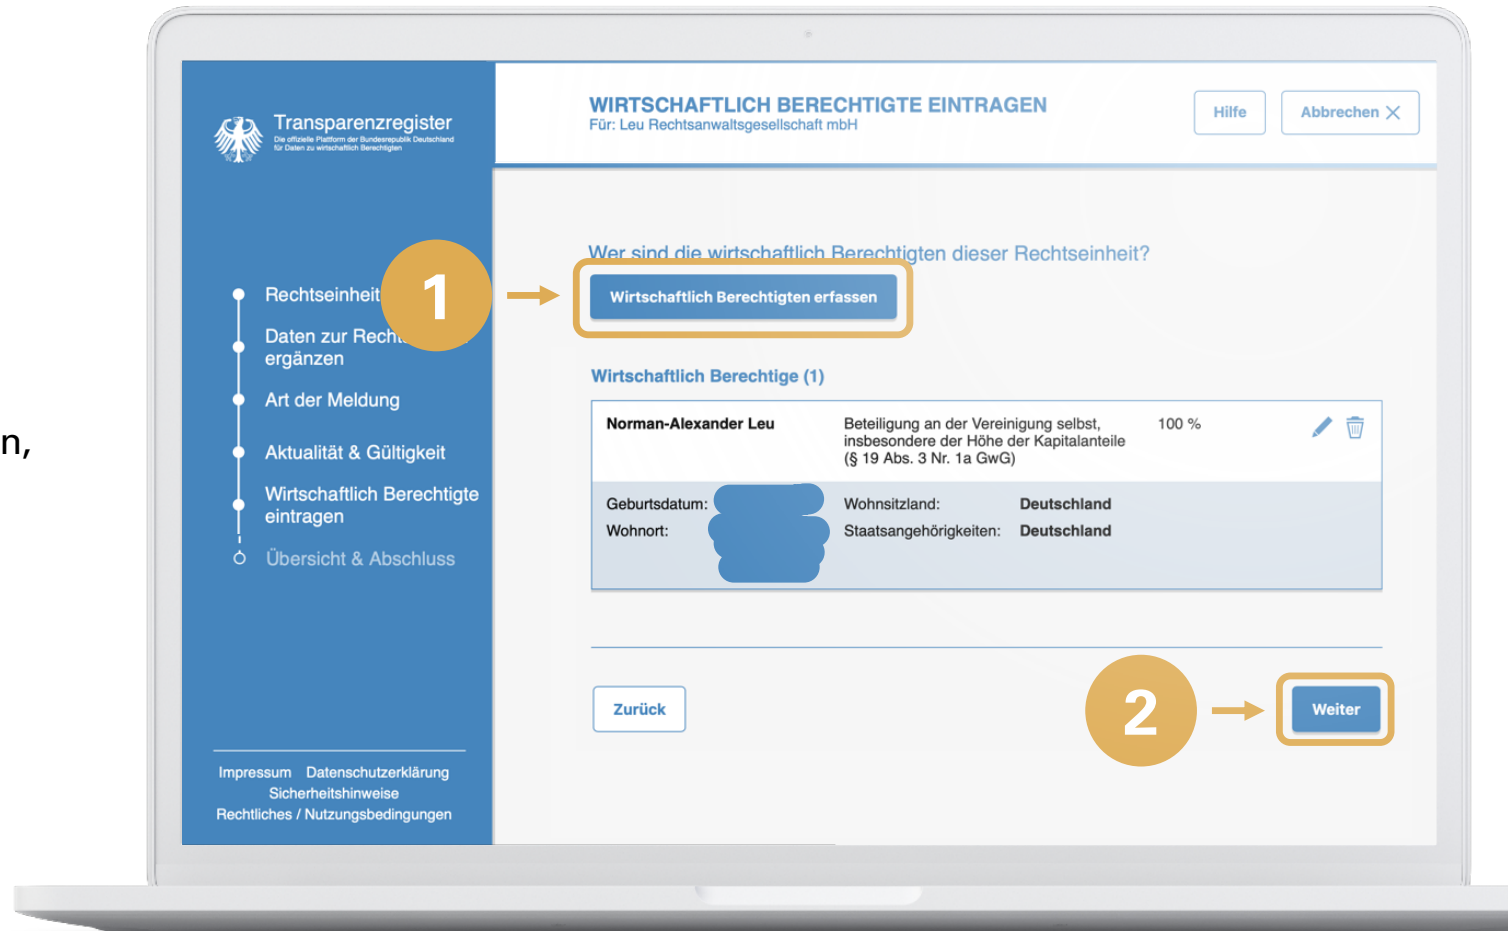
n,

Transparenzregister
Die offizielle Plattform der Bundesrepublik Deutschland für Daten zu wirtschaftlich Berechtigten

Rechtseinheit
Daten zur Rech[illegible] ergänzen
Art der Meldung
Aktualität & Gültigkeit
Wirtschaftlich Berechtigte eintragen
Übersicht & Abschluss

1

Impressum Datenschutzerklärung
Sicherheitshinweise
Rechtliches / Nutzungsbedingungen

WIRTSCHAFTLICH BERECHTIGTE EINTRAGEN
Für: Leu Rechtsanwaltsgesellschaft mbH

Hilfe
Abbrechen

Wer sind die wirtschaftlich Berechtigten dieser Rechtseinheit?

Wirtschaftlich Berechtigten erfassen

Wirtschaftlich Berechtige (1)

| Norman-Alexander Leu | Beteiligung an der Vereinigung selbst, insbesondere der Höhe der Kapitalanteile (§ 19 Abs. 3 Nr. 1a GwG) | 100 % |
|---|---|---|
| Geburtsdatum: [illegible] | Wohnsitzland: | Deutschland |
| Wohnort: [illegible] | Staatsangehörigkeiten: | Deutschland |

Zurück

2

Weiter